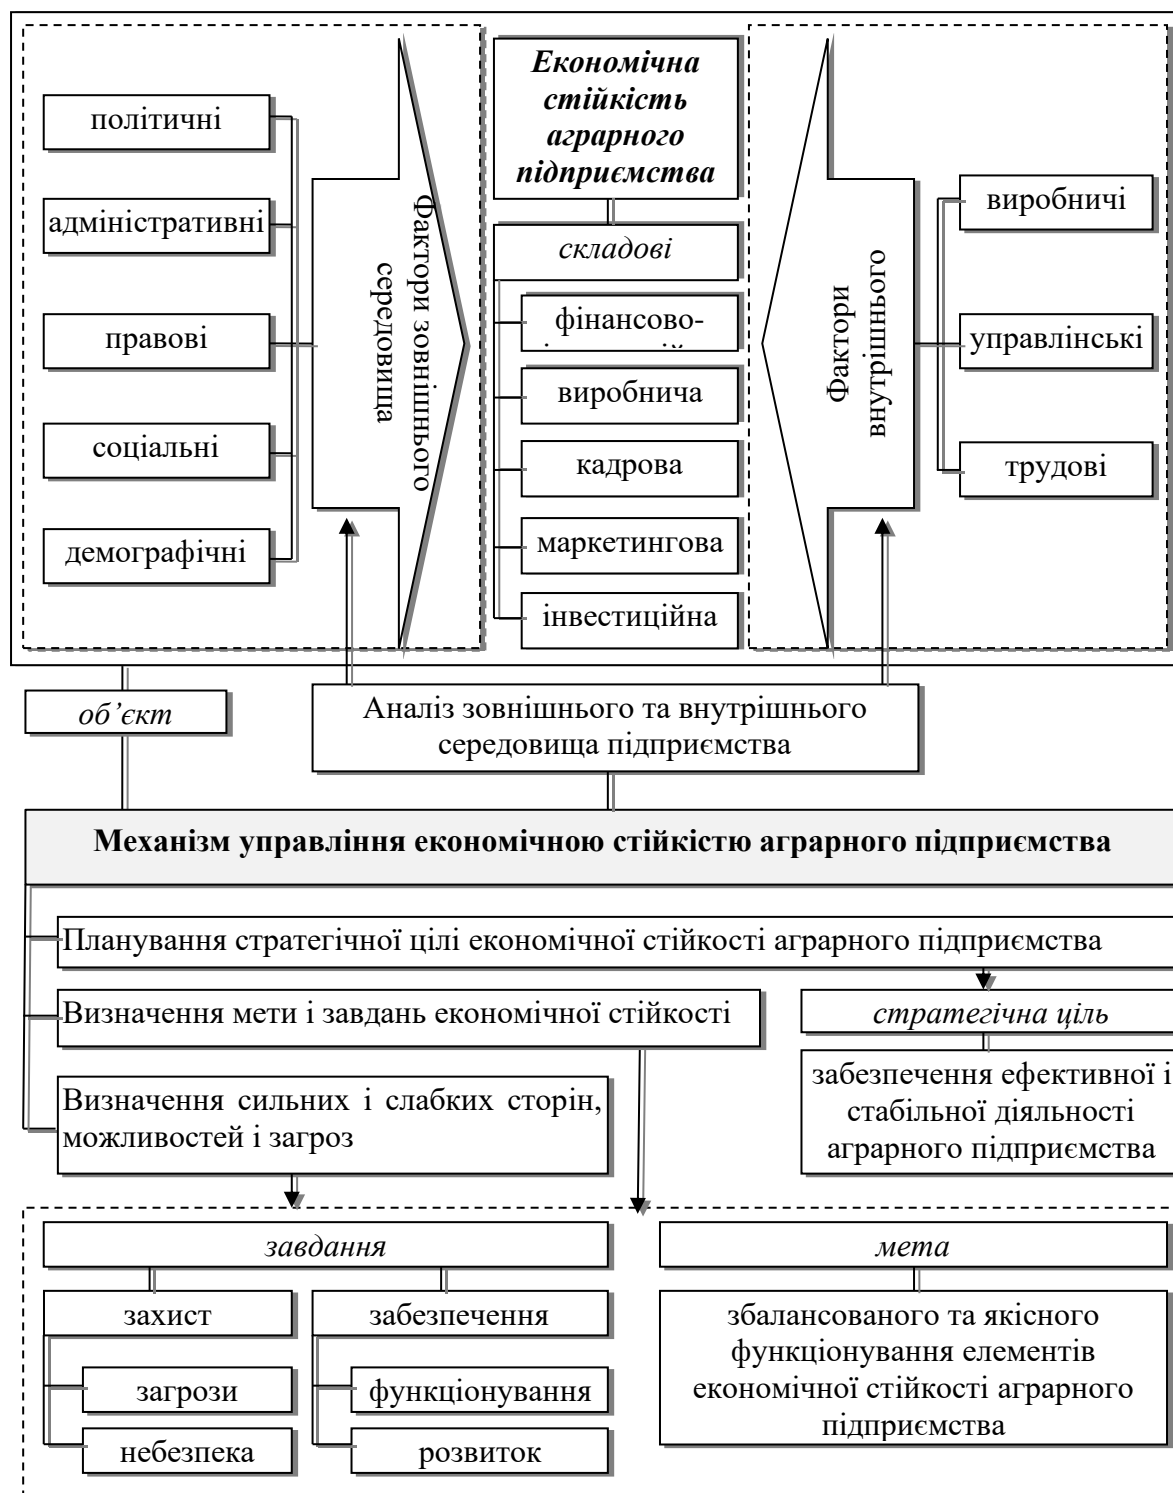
політичні

адміністративні

правові

соціальні

демографічні

Фактори зовнішнього середовища

Економічна стійкість аграрного підприємства

складові

фінансово-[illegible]

виробнича

кадрова

маркетингова

інвестиційна

Фактори внутрішнього

виробничі

управлінські

трудові

об'єкт

Аналіз зовнішнього та внутрішнього середовища підприємства

Механізм управління економічною стійкістю аграрного підприємства

Планування стратегічної цілі економічної стійкості аграрного підприємства

Визначення мети і завдань економічної стійкості

стратегічна ціль

забезпечення ефективної і стабільної діяльності аграрного підприємства

Визначення сильних і слабких сторін, можливостей і загроз

завдання

мета

захист

забезпечення

загрози

небезпека

функціонування

розвиток

збалансованого та якісного функціонування елементів економічної стійкості аграрного підприємства